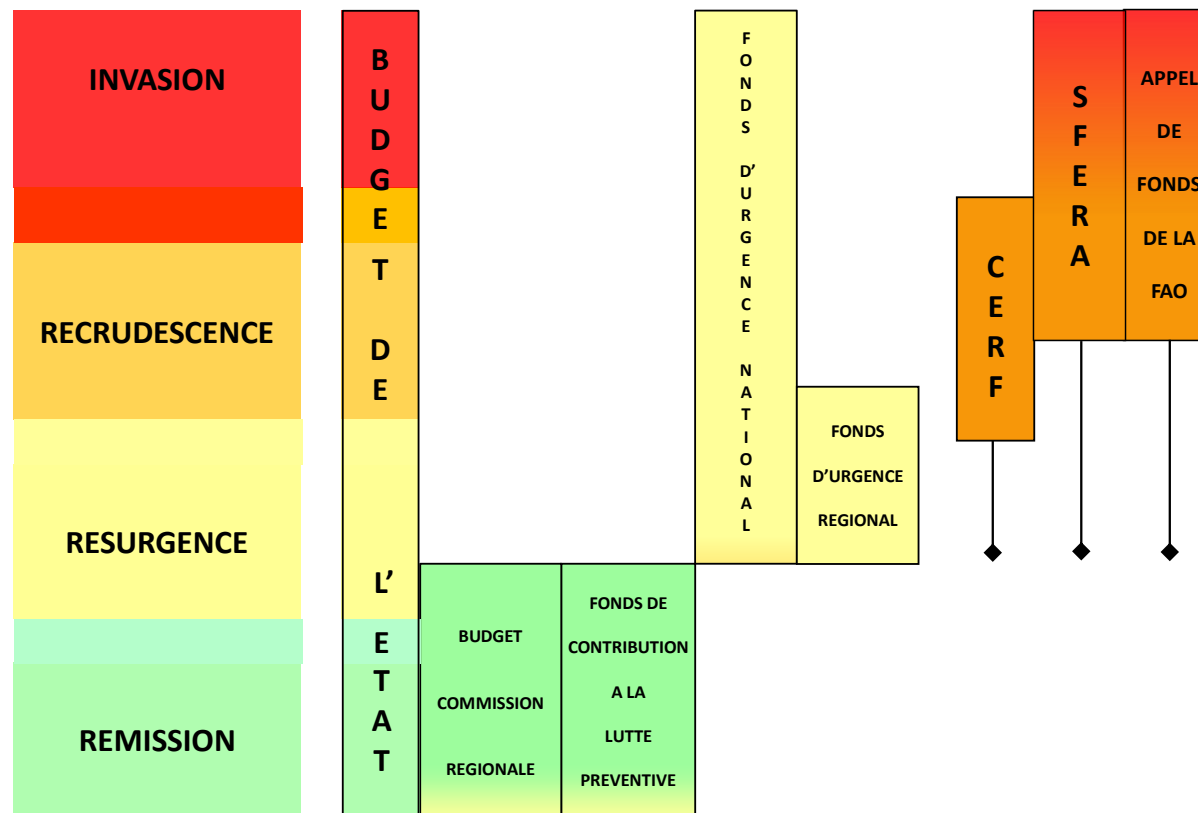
INVASION

RECRUDESCENCE

RESURGENCE

REMISSION

BUDGET DE L'ETAT

FONDS D'URGENCE NATIONAL

FONDS D'URGENCE REGIONAL

CERF

SFERA

APPEL DE FONDS DE LA FAO

BUDGET COMMISSION REGIONALE

FONDS DE CONTRIBUTION A LA LUTTE PREVENTIVE